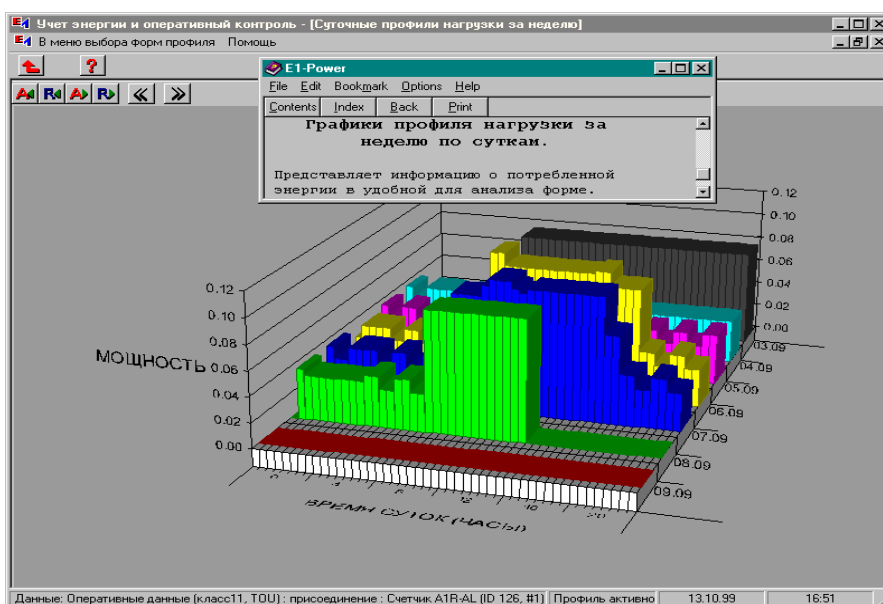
Учет энергии и оперативный контроль - [Суточные профили нагрузки за неделю]
В меню выбора форм профиля Помощь

E1-Power
File Edit Bookmark Options Help
Contents Index Back Print

Графики профиля нагрузки за неделю по суткам.

Представляет информацию о потребленной энергии в удобной для анализа форме.

0.12
0.10
0.08
0.06
0.04
0.02
0.00

0.12
0.10
0.08
0.06
0.04
0.02
0.00

МОЩНОСТЬ

03.09
04.09
05.09
06.09
07.09
08.09
09.09

0
4
8
12
16
20

ВРЕМЯ СУТОК (ЧАСЫ)

Данные: Оперативные данные (класс11, TOU) : присоединение : Счетчик A1R-AL (ID 126, #1) Профиль активно 13.10.99 16:51